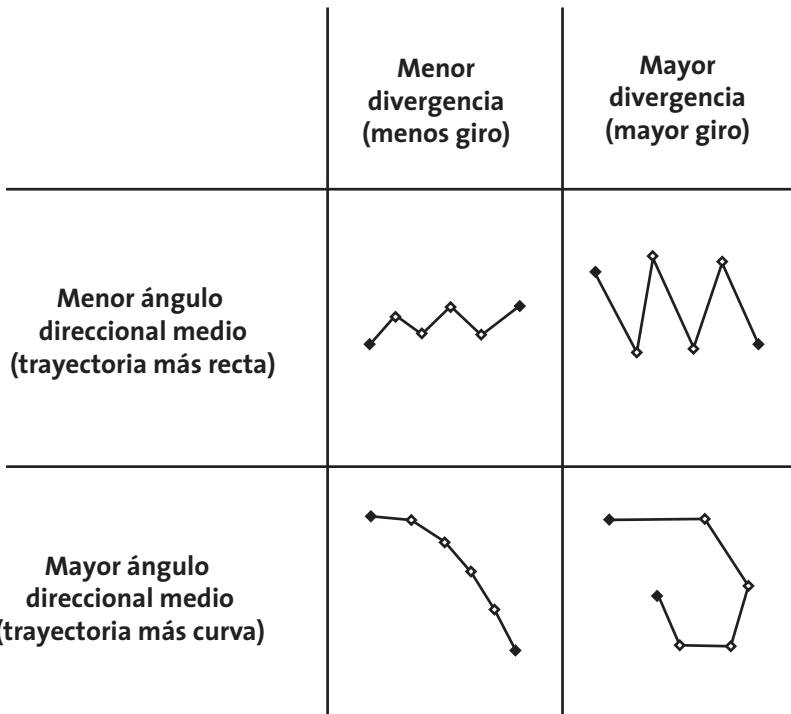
|  | Menor divergencia (menos giro) | Mayor divergencia (mayor giro) |
|---|---|---|
| Menor ángulo direccional medio (trayectoria más recta) |  |  |
| Mayor ángulo direccional medio (trayectoria más curva) |  |  |